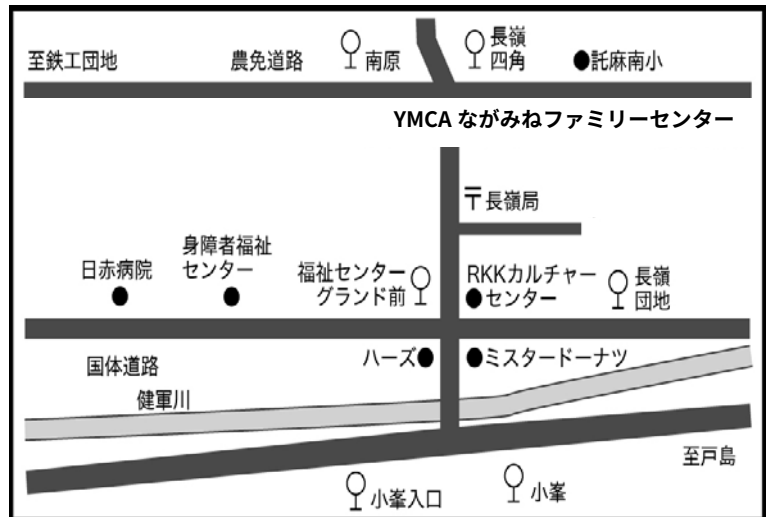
至鉄工団地

農免道路

南原

長嶺
四角

託麻南小

YMCA ながみねファミリーセンター

〒長嶺局

身障者福祉
センター

日赤病院

福祉センター
グランド前

RKKカルチャー
センター

長嶺
団地

国体道路

ハーズ

ミスタードーナツ

健軍川

至戸島

小峯入口

小峯